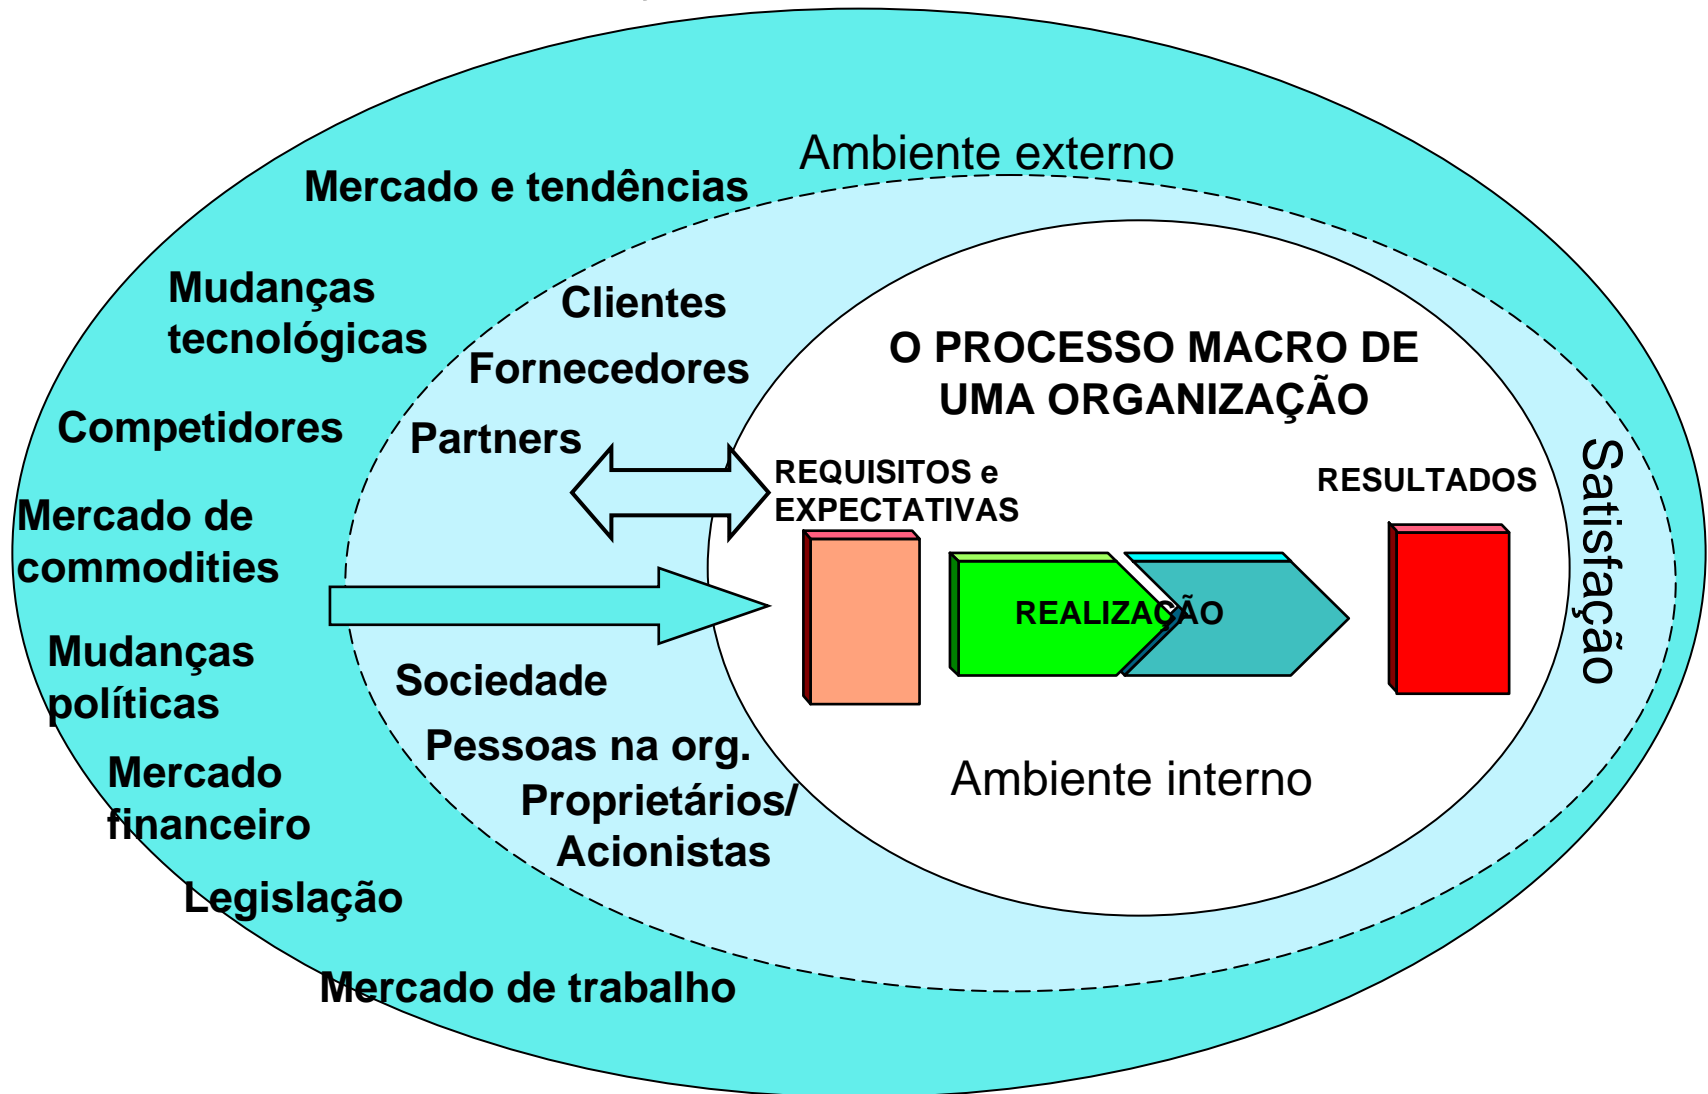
Ambiente externo

Mercado e tendências

Mudanças tecnológicas

Competidores

Mercado de commodities

Mudanças políticas

Mercado financeiro

Legislação

Mercado de trabalho

Clientes

Fornecedores

Partners

Sociedade

Pessoas na org.

Proprietários/ Acionistas

O PROCESSO MACRO DE UMA ORGANIZAÇÃO

REQUISITOS e EXPECTATIVAS

REALIZAÇÃO

RESULTADOS

Satisfação

Ambiente interno